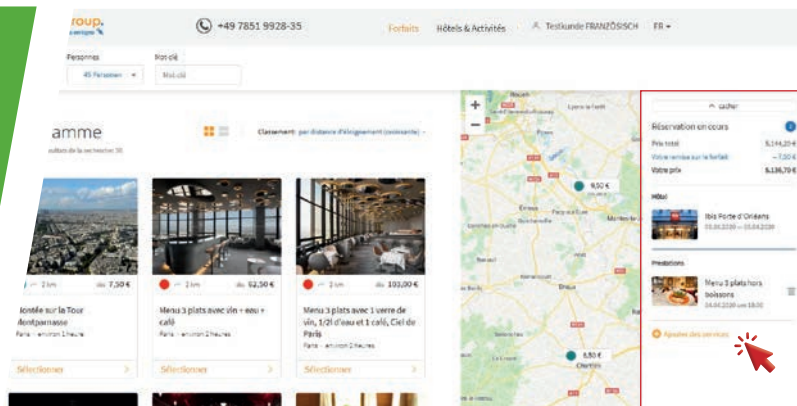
roup.

+49 7851 9928-35

Forfaits Hôtels & Activités Testkunde FRANZÖSISCH FR

Personnes
45 Personen

Mot clé
Mot clé

amme

Classement: par distance d'éloignement (croissante)

2 km dès 7,50 €
Montée sur la Tour Montparnasse
Paris · environ 1 heure
Sélectionner

2 km dès 62,50 €
Menu 3 plats avec vin + eau + café
Paris · environ 2 heures
Sélectionner

2 km dès 103,00 €
Menu 3 plats avec 1 verre de vin, 1/2l d'eau et 1 café, Ciel de Paris
Paris · environ 2 heures
Sélectionner

9,50 €

8,50 €

^ cacher

Réservation en cours

Prix total 5.144,20 €
Votre remise sur le forfait − 7,50 €
Votre prix 5.136,70 €

Hôtel

Ibis Porte d'Orléans

Prestations

Menu 3 plats hors boissons

Ajouter des services